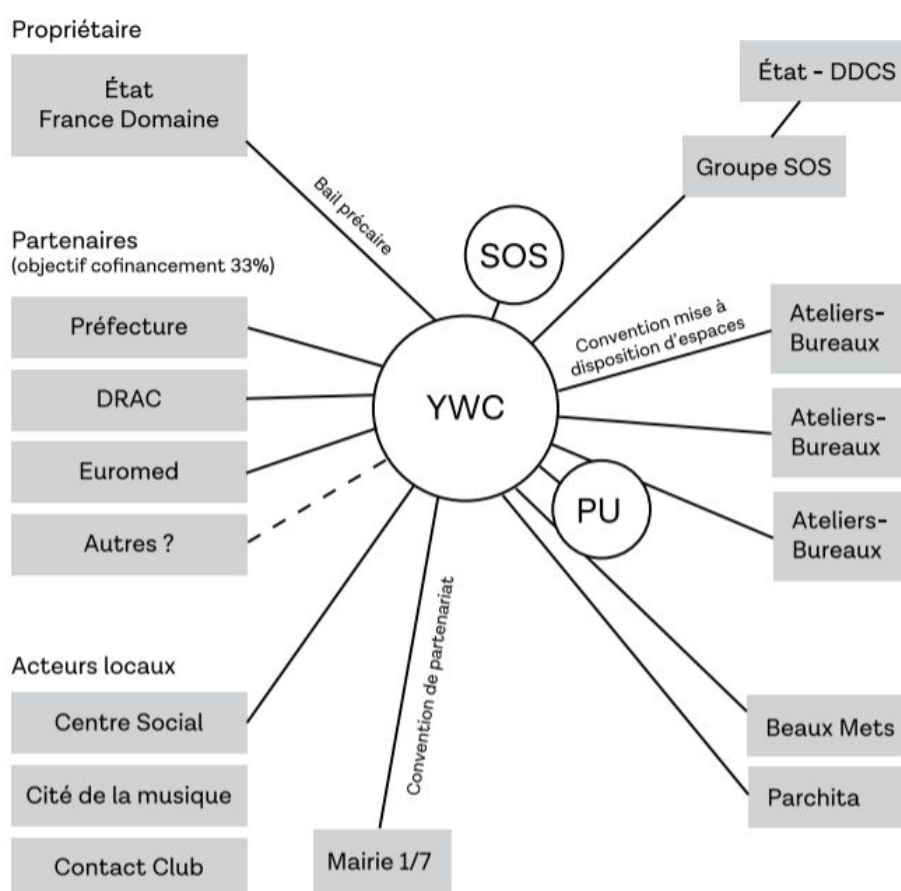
Propriétaire

État
France Domaine

Bail précaire

État - DDCS

Groupe SOS

SOS

Partenaires
(objectif cofinancement 33%)

Préfecture

DRAC

Euromed

Autres ?

YWC

Convention mise à disposition d'espaces

Ateliers-Bureaux

Ateliers-Bureaux

PU

Ateliers-Bureaux

Acteurs locaux

Centre Social

Cité de la musique

Contact Club

Convention de partenariat

Mairie 1/7

Beaux Mets

Parchita